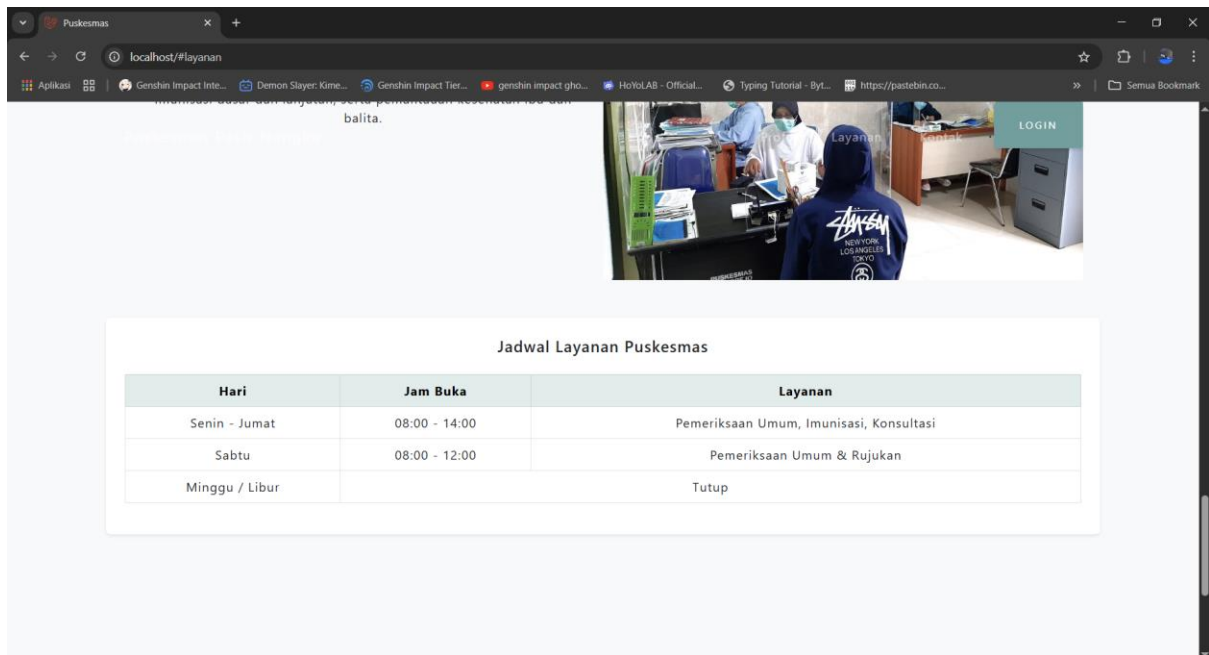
Puskesmas
localhost/#layanan
Aplikasi | Genshin Impact Inte... | Demon Slayer: Kime... | Genshin Impact Tier... | genshin impact gho... | HoYoLAB - Official... | Typing Tutorial - Byt... | https://pastebin.co... | Semua Bookmark

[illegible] balita.

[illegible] Layanan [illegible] LOGIN

STUSSY NEW YORK LOS ANGELES TOKYO

PUSKESMAS

Jadwal Layanan Puskesmas

| Hari | Jam Buka | Layanan |
|---|---|---|
| Senin - Jumat | 08:00 - 14:00 | Pemeriksaan Umum, Imunisasi, Konsultasi |
| Sabtu | 08:00 - 12:00 | Pemeriksaan Umum & Rujukan |
| Minggu / Libur | Tutup | |